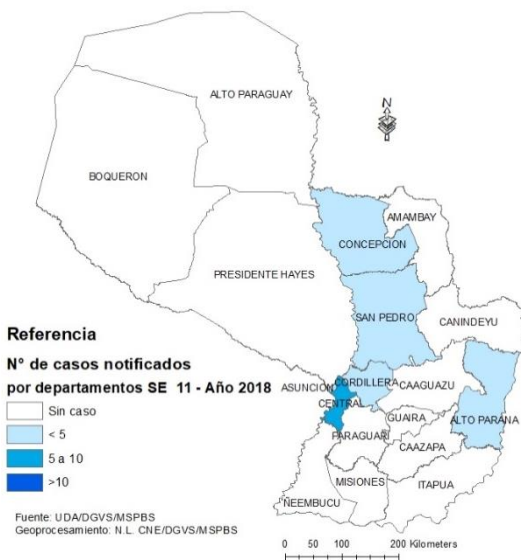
ALTO PARAGUAY

N

BOQUERON

AMAMBAY

CONCEPCION

PRESIDENTE HAYES

SAN PEDRO

CANINDEYU

Referencia

N° de casos notificados

por departamentos SE 11 - Año 2018

ASUNCION

CORDILLERA

CAAGUAZU

CENTRAL

GUAIRA

ALTO PARANA

PARAGUARI

CAAZAPA

MISIONES

ITAPUA

NEEMBUCU

Sin caso

< 5

5 a 10

>10

Fuente: UDA/DGVS/MSPBS
Geoprocesamiento: N.L. CNE/DGVS/MSPBS

0 50 100 200 Kilometers